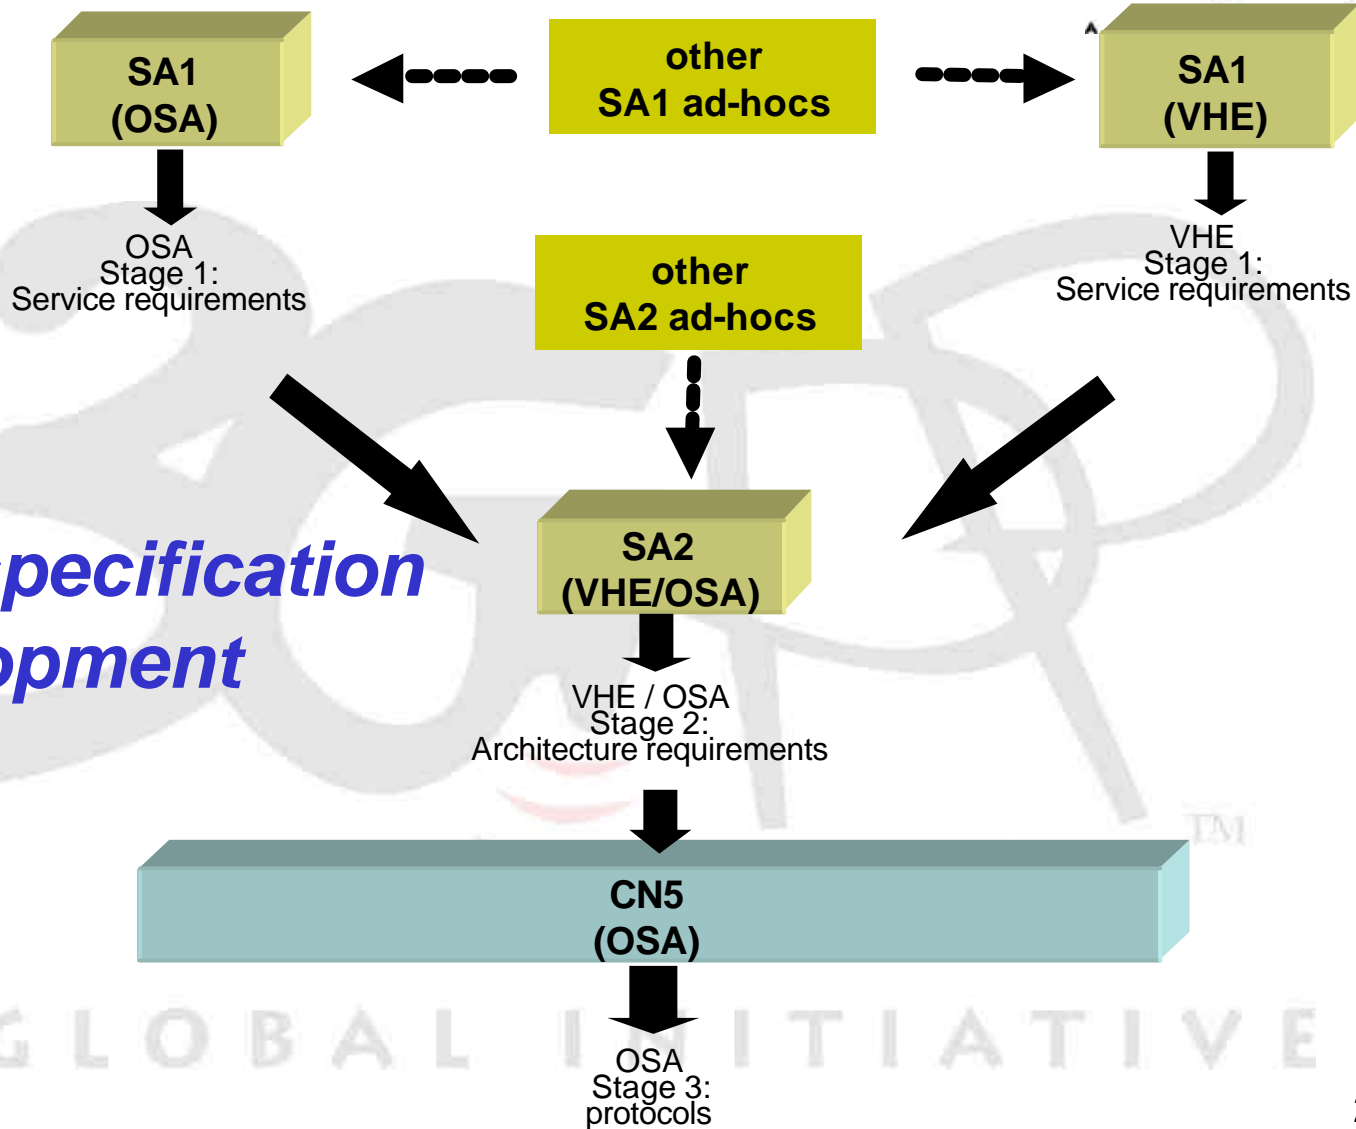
SA1 (OSA)

other SA1 ad-hocs

SA1 (VHE)

OSA Stage 1: Service requirements

other SA2 ad-hocs

VHE Stage 1: Service requirements

pecification

opment

SA2 (VHE/OSA)

VHE / OSA Stage 2: Architecture requirements

TM

CN5 (OSA)

GLOBAL INITIATIVE

OSA Stage 3: protocols